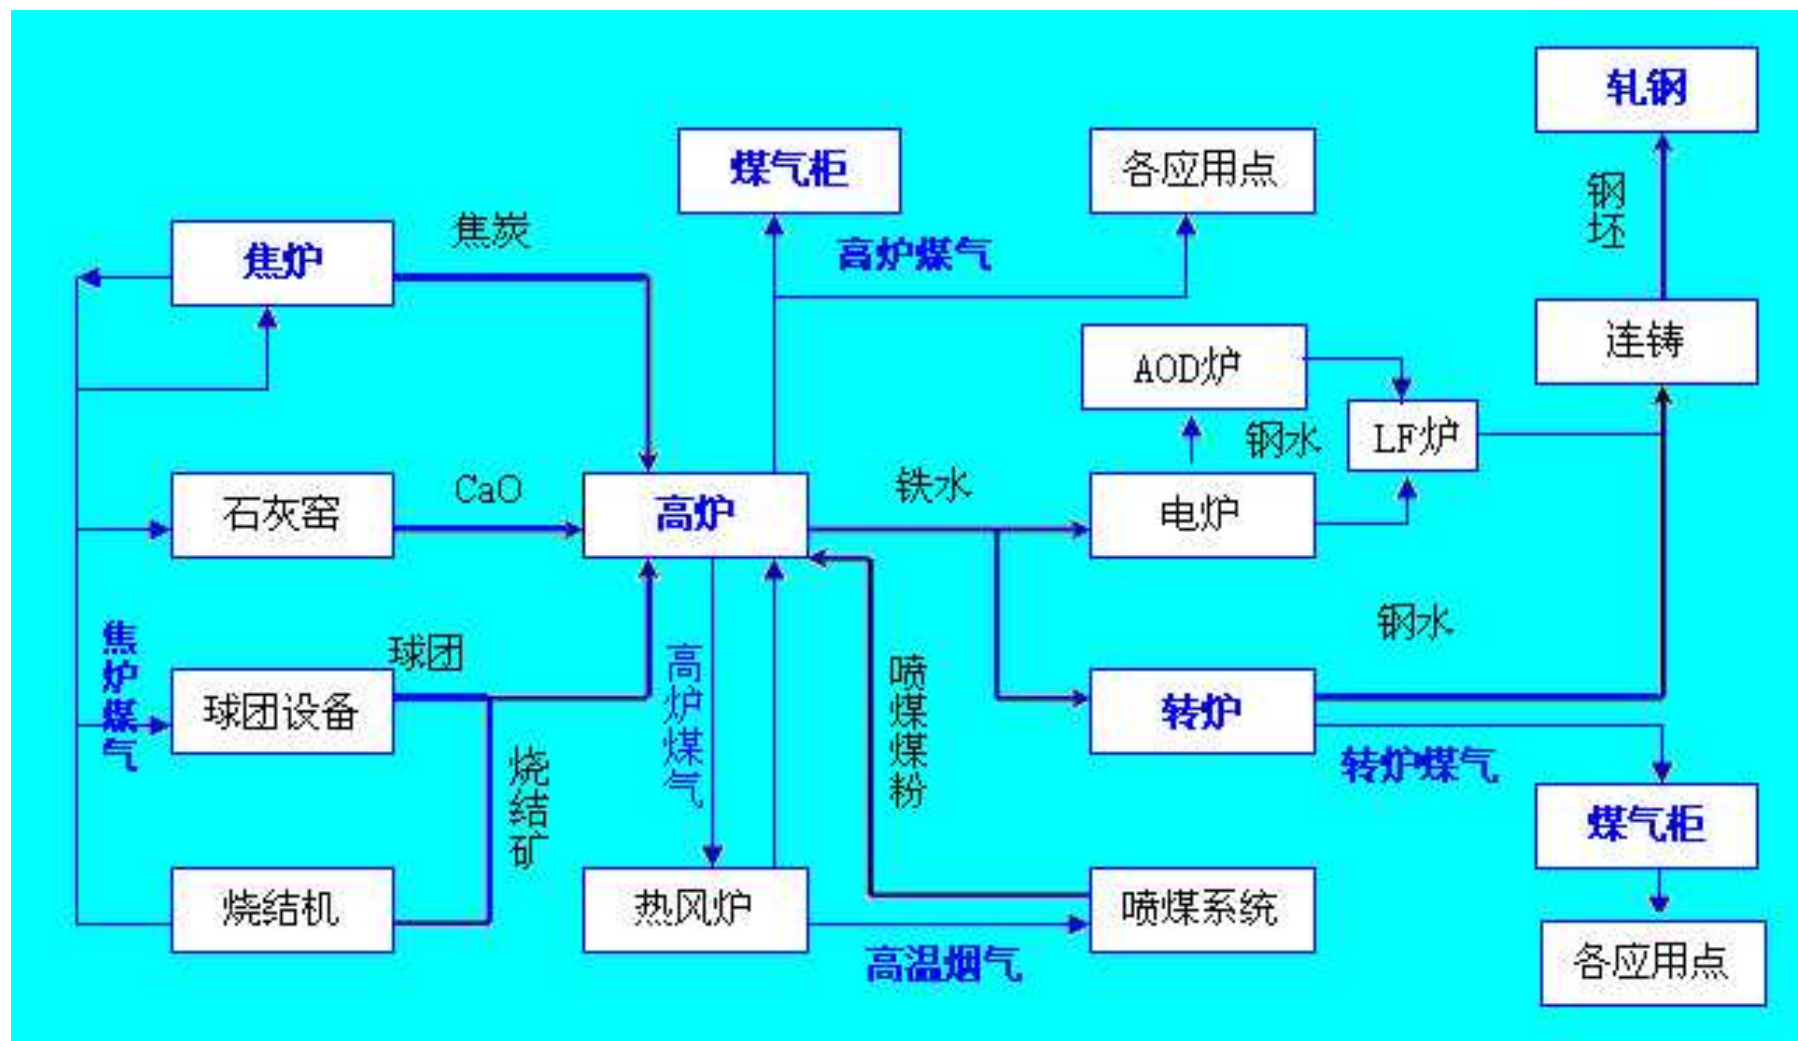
轧钢

煤气柜

各应用点

钢坯

焦炉

焦炭

高炉煤气

连铸

AOD炉

LF炉

钢水

石灰窑

CaO

高炉

铁水

电炉

钢水

焦炉煤气

球团

球团设备

高炉煤气

喷煤煤粉

转炉

烧结矿

转炉煤气

煤气柜

烧结机

热风炉

喷煤系统

高温烟气

各应用点